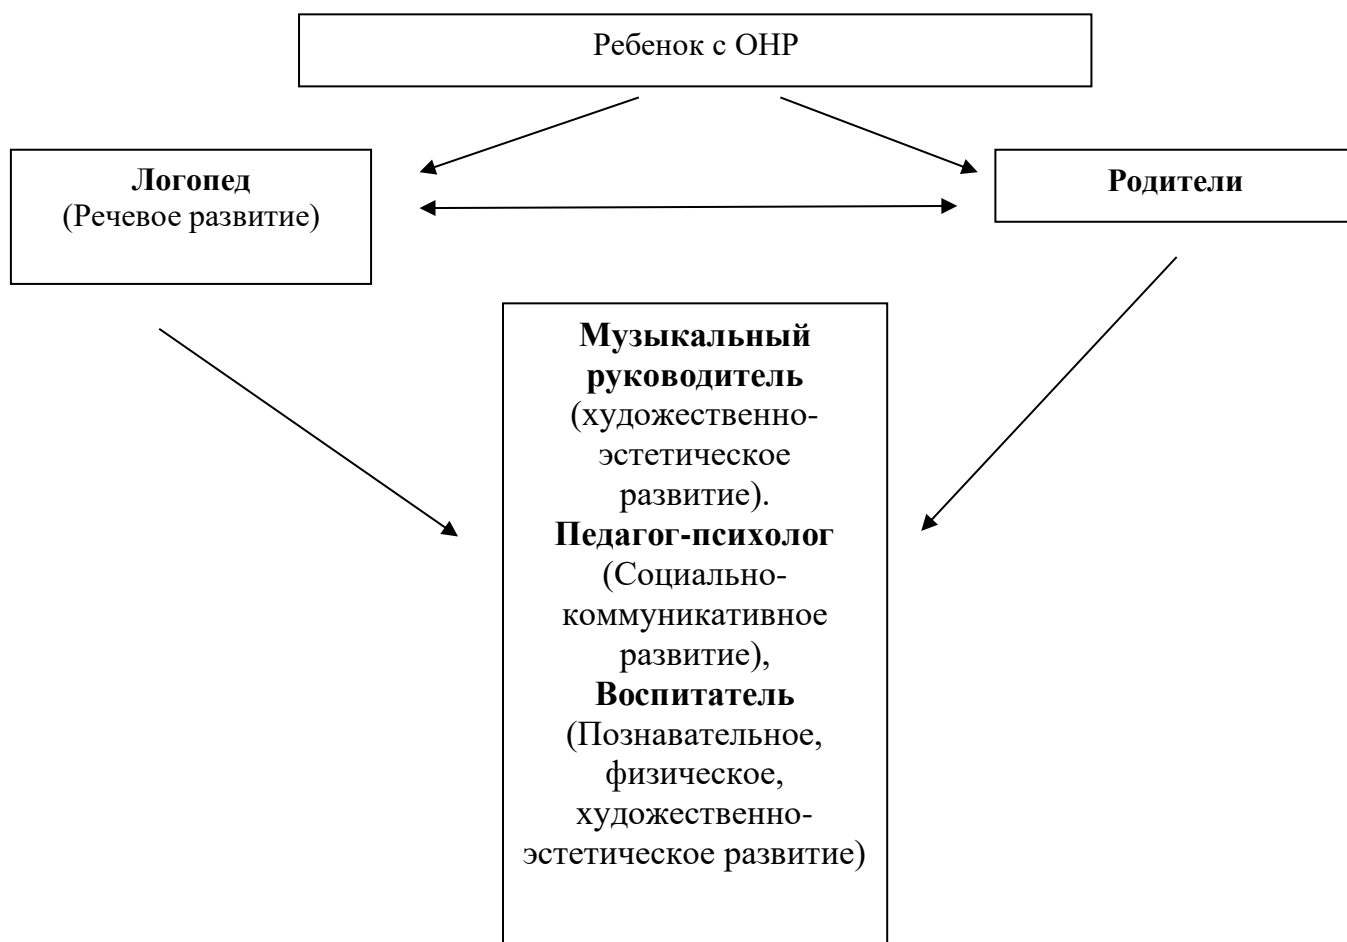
Ребенок с ОНР

Логопед
(Речевое развитие)

Родители

Музыкальный руководитель (художественно-эстетическое развитие).
Педагог-психолог (Социально-коммуникативное развитие),
Воспитатель (Познавательное, физическое, художественно-эстетическое развитие)